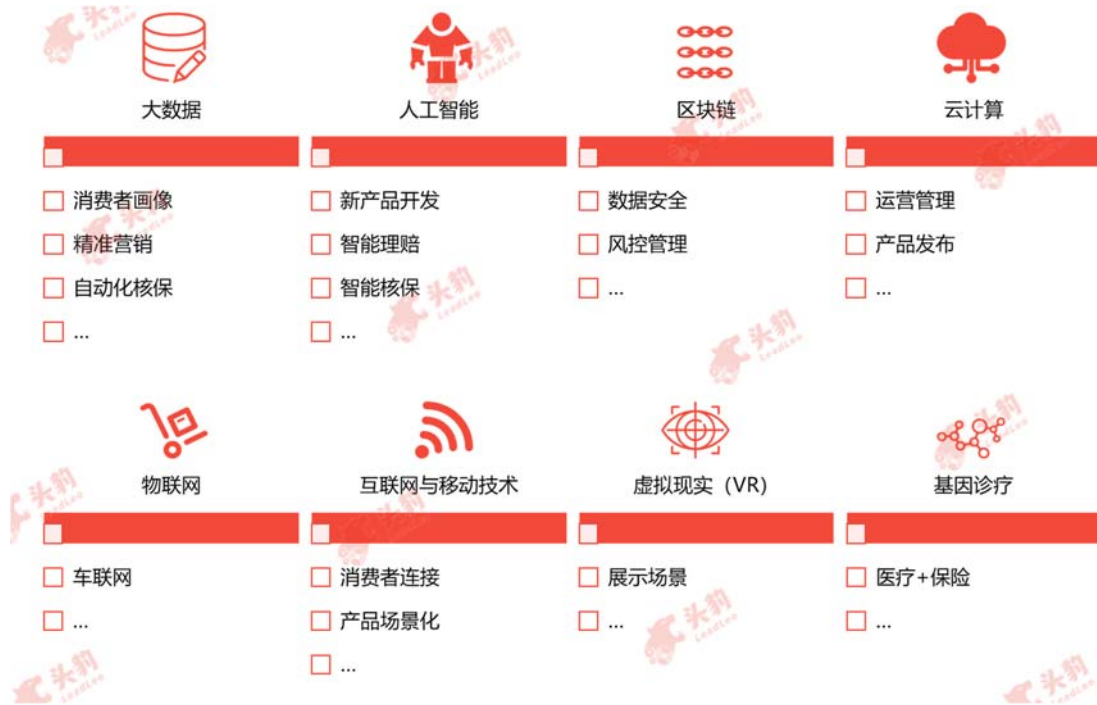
大数据

☐ 消费者画像
☐ 精准营销
☐ 自动化核保
☐ …

人工智能

☐ 新产品开发
☐ 智能理赔
☐ 智能核保
☐ …

区块链

☐ 数据安全
☐ 风控管理
☐ …

云计算

☐ 运营管理
☐ 产品发布
☐ …

物联网

☐ 车联网
☐ …

互联网与移动技术

☐ 消费者连接
☐ 产品场景化
☐ …

虚拟现实（VR）

☐ 展示场景
☐ …

基因诊疗

☐ 医疗+保险
☐ …

头豹 LeadLeo